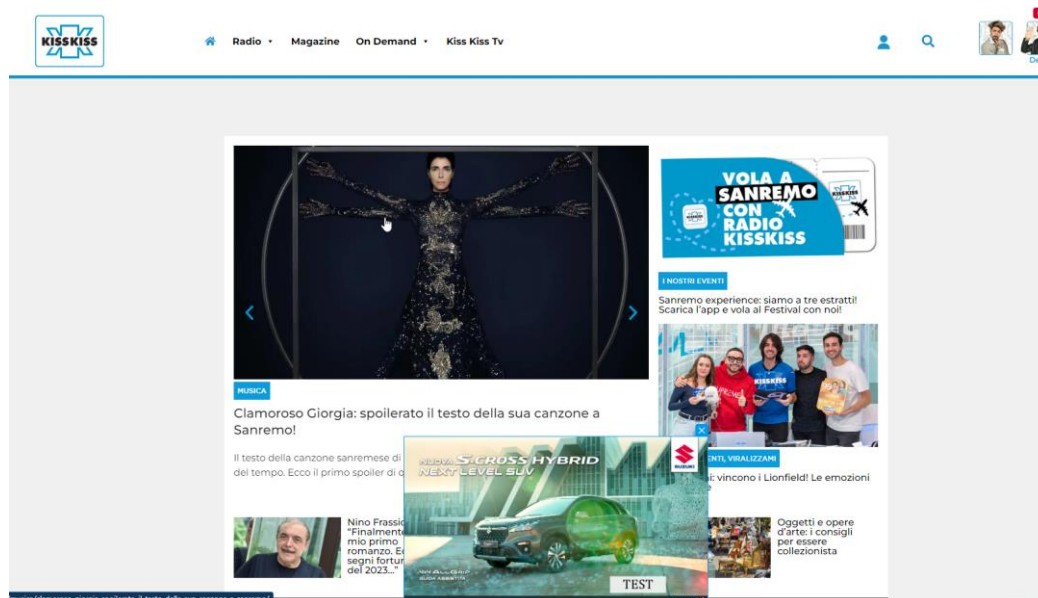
KISSKISS

Radio Magazine On Demand Kiss Kiss Tv

VOLA A SANREMO CON RADIO KISSKISS

I NOSTRI EVENTI

Sanremo experience: siamo a tre estratti! Scarica l'app e vola al Festival con noi!

MUSICA

Clamoroso Giorgia: spoilerato il testo della sua canzone a Sanremo!

Il testo della canzone sanremese di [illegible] del tempo. Ecco il primo spoiler di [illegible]

NUOVA S-CROSS HYBRID NEXT LEVEL SUV

SUZUKI

TEST

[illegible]NTI, VIRALIZZANI

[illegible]: vincono i Lionfield! Le emozioni

Nino Frassica: "Finalmente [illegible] mio primo romanzo. E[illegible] segni fortun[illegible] del 2023..."

Oggetti e opere d'arte: i consigli per essere collezionista